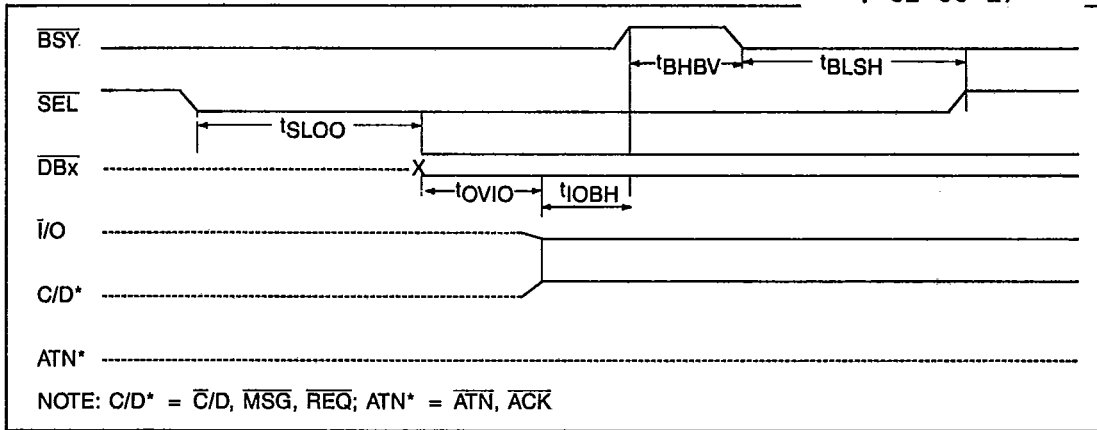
$\overline{BSY}$

$\overline{SEL}$

$\overline{DBx}$

$\overline{I}/O$

C/D*

ATN*

$t_{SLOO}$

$t_{OVIO}$

$t_{IOBH}$

$t_{BHBV}$

$t_{BLSH}$

NOTE: C/D* = $\overline{C}$/D, $\overline{MSG}$, $\overline{REQ}$; ATN* = $\overline{ATN}$, $\overline{ACK}$